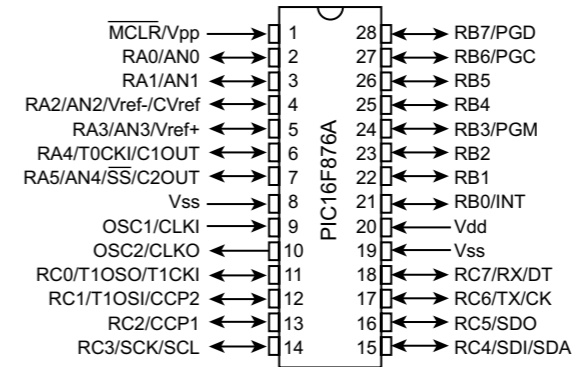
$\overline{MCLR}$/Vpp 1
RA0/AN0 2
RA1/AN1 3
RA2/AN2/Vref-/CVref 4
RA3/AN3/Vref+ 5
RA4/T0CKI/C1OUT 6
RA5/AN4/$\overline{SS}$/C2OUT 7
Vss 8
OSC1/CLKI 9
OSC2/CLKO 10
RC0/T1OSO/T1CKI 11
RC1/T1OSI/CCP2 12
RC2/CCP1 13
RC3/SCK/SCL 14

PIC16F876A

28 RB7/PGD
27 RB6/PGC
26 RB5
25 RB4
24 RB3/PGM
23 RB2
22 RB1
21 RB0/INT
20 Vdd
19 Vss
18 RC7/RX/DT
17 RC6/TX/CK
16 RC5/SDO
15 RC4/SDI/SDA